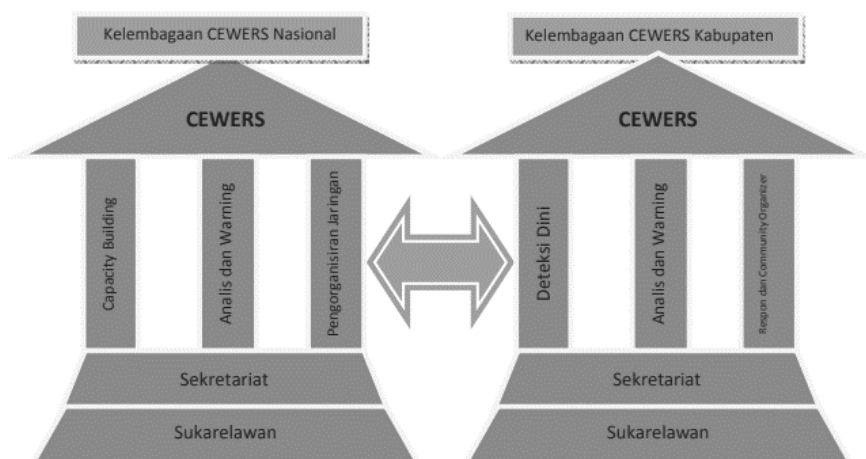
Kelembagaan CEWERS Nasional

CEWERS

Capacity Building

Analis dan Warning

Pengorganisiran Jaringan

Sekretariat

Sukarelawan

Kelembagaan CEWERS Kabupaten

CEWERS

Deteksi Dini

Analis dan Warning

Respon dan Community Organizer

Sekretariat

Sukarelawan